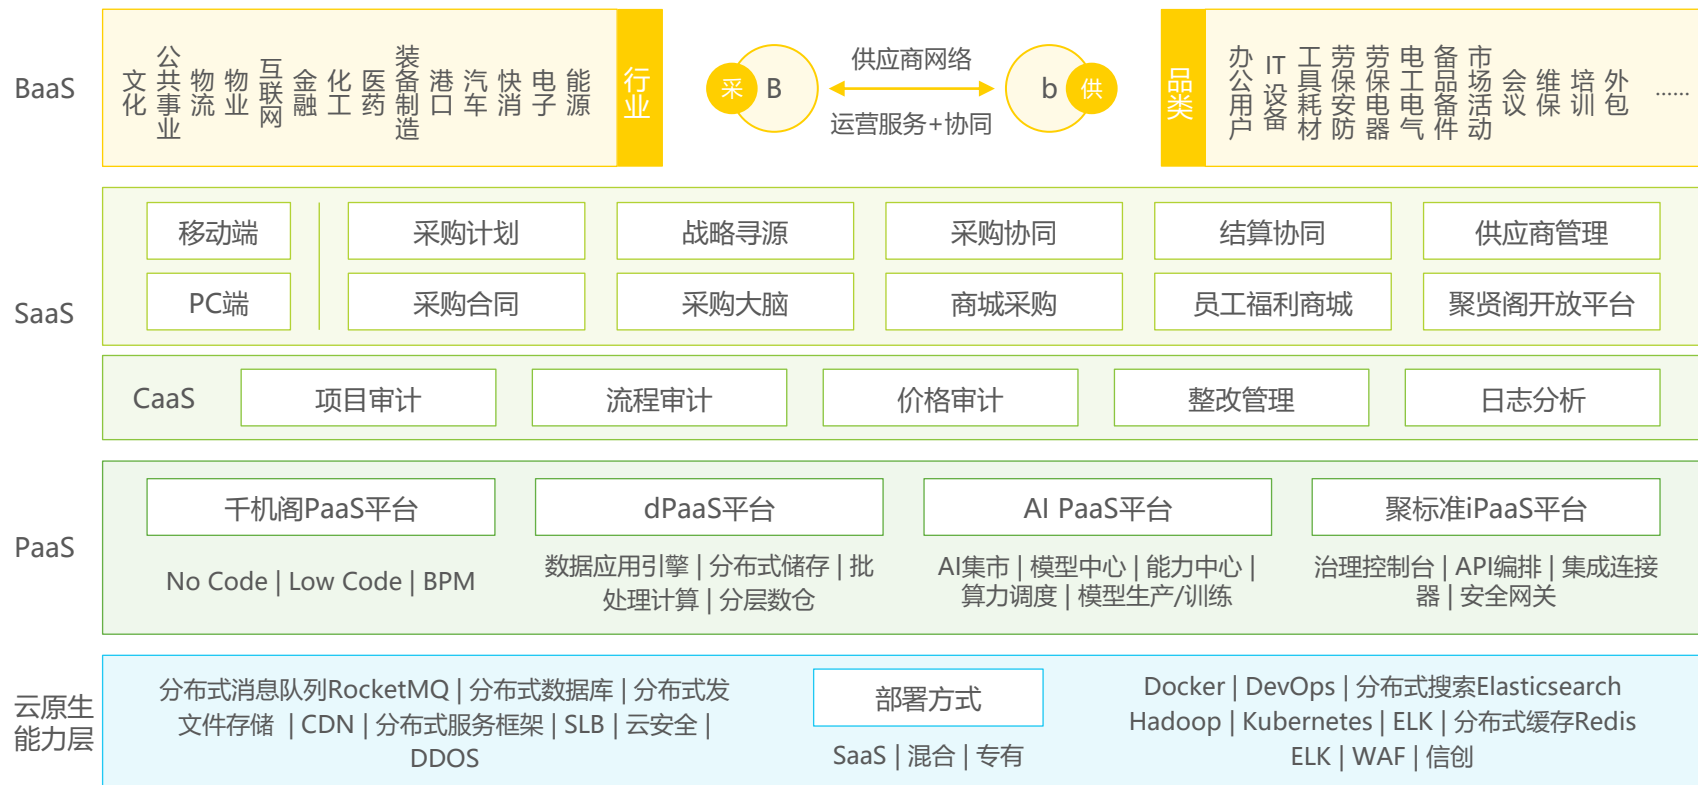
BaaS

文化 公共事业 物流 物业 互联网 金融 化工 医药 装备制造 港口 汽车 快消 电子 能源

行业

采 B

供应商网络

运营服务+协同

b 供

品类

办公用户 IT设备 工具耗材 劳保安防 劳保电器 电工电气 备品备件 市场活动 会议 维保 培训 外包 ……

SaaS

移动端

PC端

采购计划

采购合同

战略寻源

采购大脑

采购协同

商城采购

结算协同

员工福利商城

供应商管理

聚贤阁开放平台

CaaS

项目审计

流程审计

价格审计

整改管理

日志分析

PaaS

千机阁PaaS平台

No Code | Low Code | BPM

dPaaS平台

数据应用引擎 | 分布式储存 | 批处理计算 | 分层数仓

AI PaaS平台

AI集市 | 模型中心 | 能力中心 | 算力调度 | 模型生产/训练

聚标准iPaaS平台

治理控制台 | API编排 | 集成连接器 | 安全网关

云原生能力层

分布式消息队列RocketMQ | 分布式数据库 | 分布式发文件存储 | CDN | 分布式服务框架 | SLB | 云安全 | DDOS

部署方式

SaaS | 混合 | 专有

Docker | DevOps | 分布式搜索Elasticsearch Hadoop | Kubernetes | ELK | 分布式缓存Redis ELK | WAF | 信创